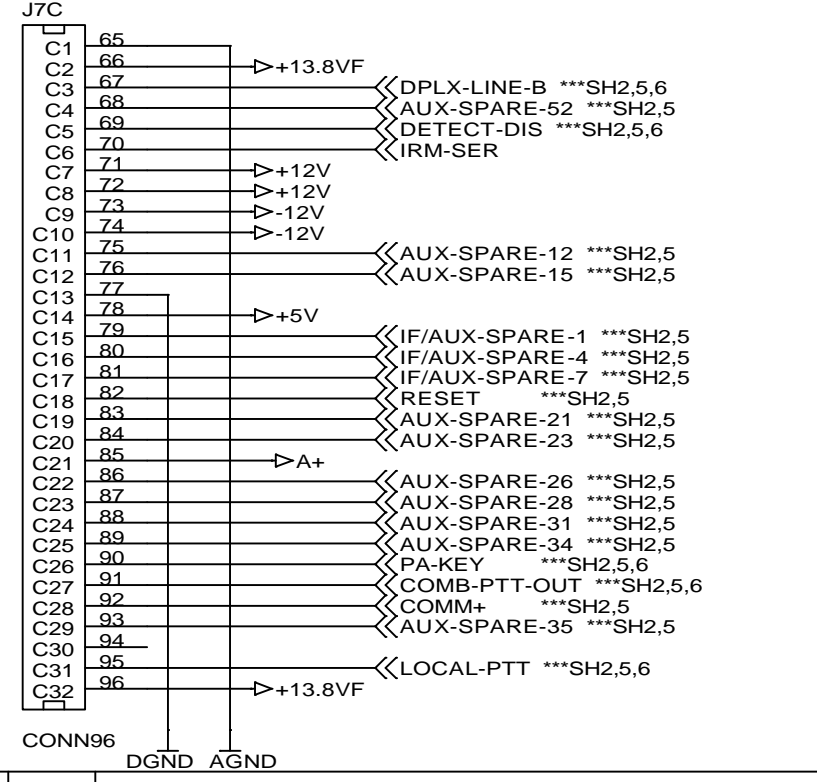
J7C

C1 65
C2 66 +13.8VF
C3 67 DPLX-LINE-B ***SH2,5,6
C4 68 AUX-SPARE-52 ***SH2,5
C5 69 DETECT-DIS ***SH2,5,6
C6 70 IRM-SER
C7 71 +12V
C8 72 +12V
C9 73 -12V
C10 74 -12V
C11 75 AUX-SPARE-12 ***SH2,5
C12 76 AUX-SPARE-15 ***SH2,5
C13 77
C14 78 +5V
C15 79 IF/AUX-SPARE-1 ***SH2,5
C16 80 IF/AUX-SPARE-4 ***SH2,5
C17 81 IF/AUX-SPARE-7 ***SH2,5
C18 82 RESET ***SH2,5
C19 83 AUX-SPARE-21 ***SH2,5
C20 84 AUX-SPARE-23 ***SH2,5
C21 85 A+
C22 86 AUX-SPARE-26 ***SH2,5
C23 87 AUX-SPARE-28 ***SH2,5
C24 88 AUX-SPARE-31 ***SH2,5
C25 89 AUX-SPARE-34 ***SH2,5
C26 90 PA-KEY ***SH2,5,6
C27 91 COMB-PTT-OUT ***SH2,5,6
C28 92 COMM+ ***SH2,5
C29 93 AUX-SPARE-35 ***SH2,5
C30 94
C31 95 LOCAL-PTT ***SH2,5,6
C32 96 +13.8VF

CONN96
DGND AGND